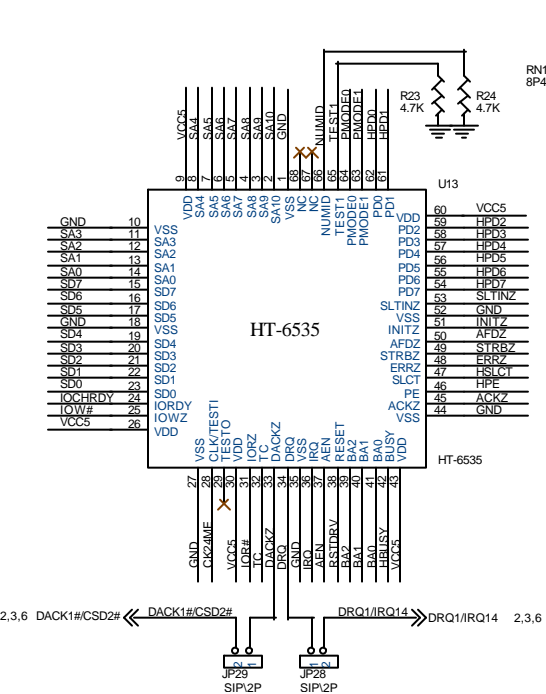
RN1
8P4

R23
4.7K

R24
4.7K

VCC5 SA4 SA5 SA6 SA7 SA8 SA9 SA10 GND NUMID TEST1 PMODE0 PMODE1 HPD0 HPD1

9 8 7 6 5 4 3 2 1 68 67 66 65 64 63 62 61

VDD SA4 SA5 SA6 SA7 SA8 SA9 SA10 VSS NC NC NUMID TEST1 PMODE0 PMODE1 PD0 PD1

U13

| | | | | |
|---|---|---|---|---|
| GND | 10 | VSS | VDD | 60 | VCC5 |
| SA3 | 11 | SA3 | PD2 | 59 | HPD2 |
| SA2 | 12 | SA2 | PD3 | 58 | HPD3 |
| SA1 | 13 | SA1 | PD4 | 57 | HPD4 |
| SA0 | 14 | SA0 | PD5 | 56 | HPD5 |
| SD7 | 15 | SD7 | PD6 | 55 | HPD6 |
| SD6 | 16 | SD6 | PD7 | 54 | HPD7 |
| SD5 | 17 | SD5 | SLTINZ | 53 | SLTINZ |
| GND | 18 | VSS | VSS | 52 | GND |
| SD4 | 19 | SD4 | INITZ | 51 | INITZ |
| SD3 | 20 | SD3 | AFDZ | 50 | AFDZ |
| SD2 | 21 | SD2 | STRBZ | 49 | STRBZ |
| SD1 | 22 | SD1 | ERRZ | 48 | ERRZ |
| SD0 | 23 | SD0 | SLCT | 47 | HSLCT |
| IOCHRDY | 24 | IORDY | PE | 46 | HPE |
| IOW# | 25 | IOWZ | ACKZ | 45 | ACKZ |
| VCC5 | 26 | VDD | VSS | 44 | GND |

HT-6535

HT-6535

27 28 29 30 31 32 33 34 35 36 37 38 39 40 41 42 43

VSS CLK/TESTI TESTO VDD IORZ TC DACKZ DRQ VSS IRQ AEN RESET BA2 BA1 BA0 BUSY VDD

GND CK24MF VCC5 IOR# TC DACKZ DRQ GND IRQ AEN RSTDRV BA2 BA1 BA0 HBUSY VCC5

2,3,6 DACK1#/CSD2# DACK1#/CSD2#

DRQ1/IRQ14 DRQ1/IRQ14 2,3,6

2 1
JP29
SIP\2P

1 2
JP28
SIP\2P